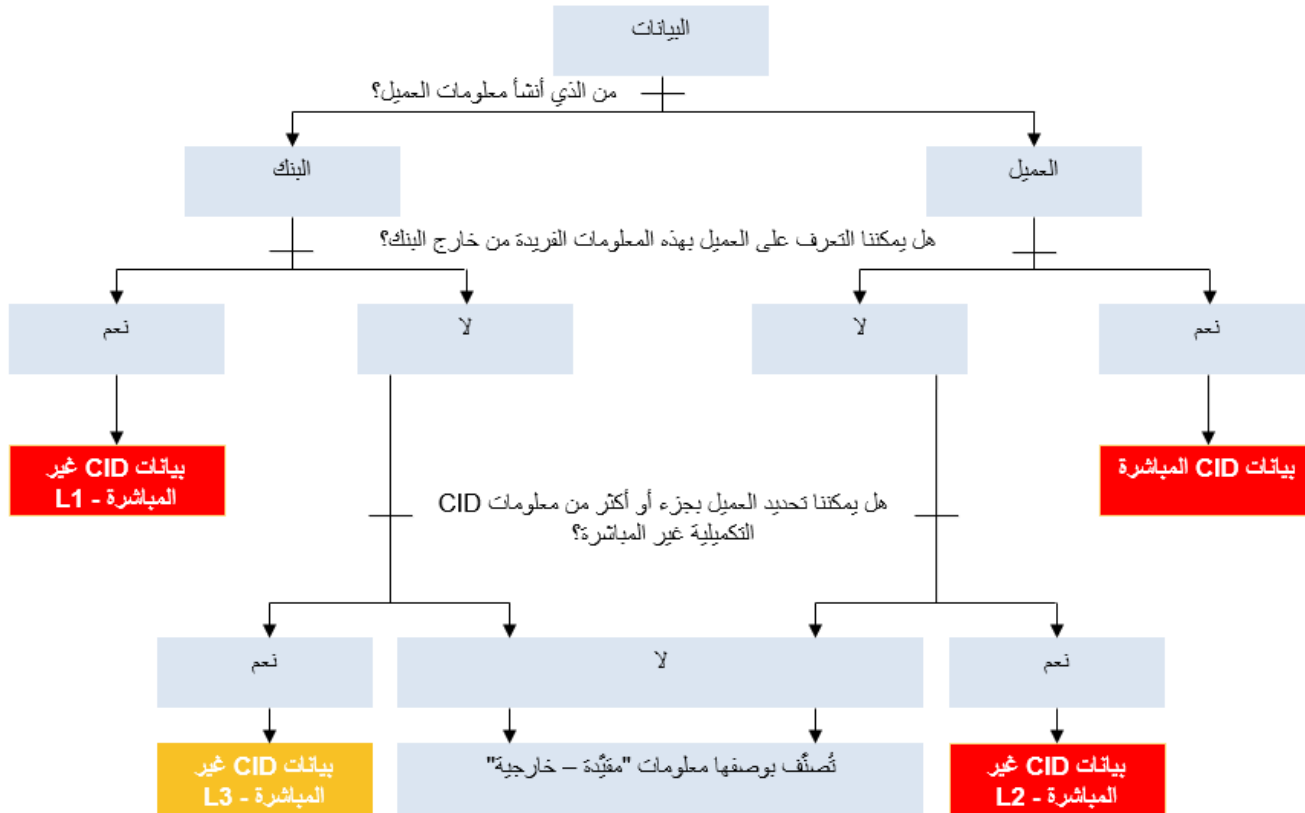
البيانات

من الذي أنشأ معلومات العميل؟

العميل

البنك

هل يمكننا التعرف على العميل بهذه المعلومات الفريدة من خارج البنك؟

نعم

لا

لا

نعم

بيانات CID المباشرة

بيانات CID غير المباشرة - L1

هل يمكننا تحديد العميل بجزء أو أكثر من معلومات CID التكميلية غير المباشرة؟

نعم

لا

نعم

بيانات CID غير المباشرة - L2

تُصنَّف بوصفها معلومات "مقيَّدة – خارجية"

بيانات CID غير المباشرة - L3